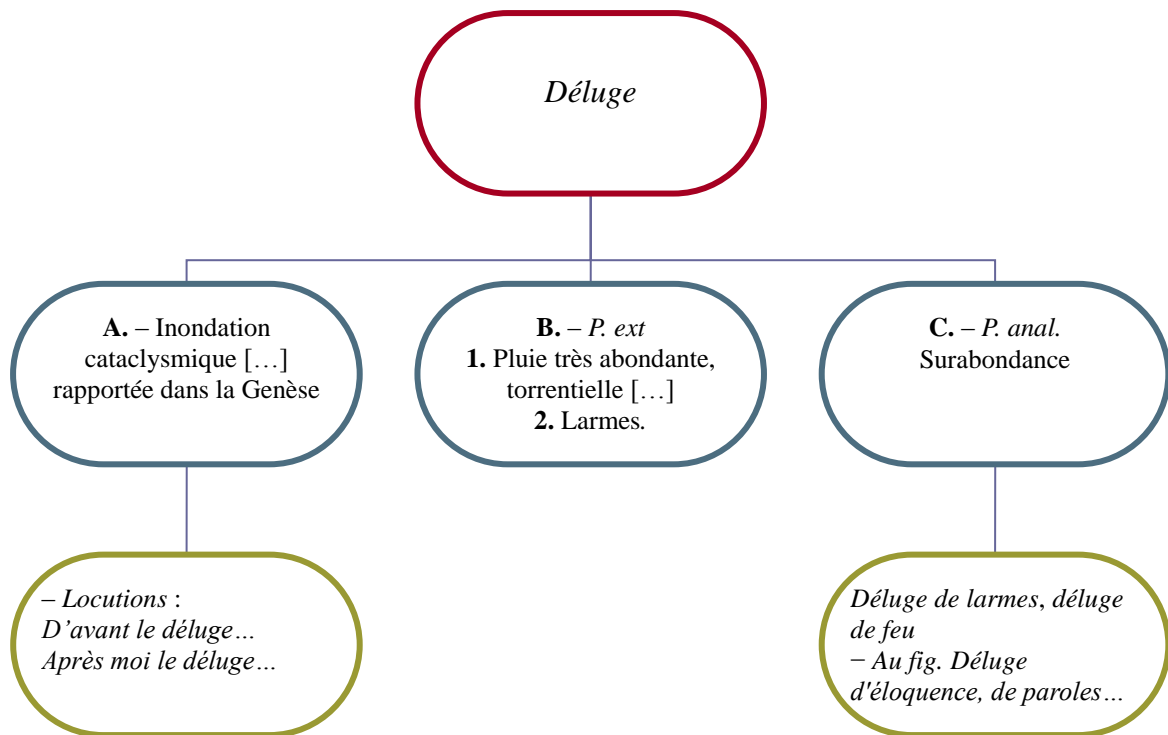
Déluge

A. – Inondation cataclysmique […] rapportée dans la Genèse

B. – P. ext
1. Pluie très abondante, torrentielle […]
2. Larmes.

C. – P. anal.
Surabondance

– Locutions :
D'avant le déluge…
Après moi le déluge…

Déluge de larmes, déluge de feu
− Au fig. Déluge d'éloquence, de paroles…